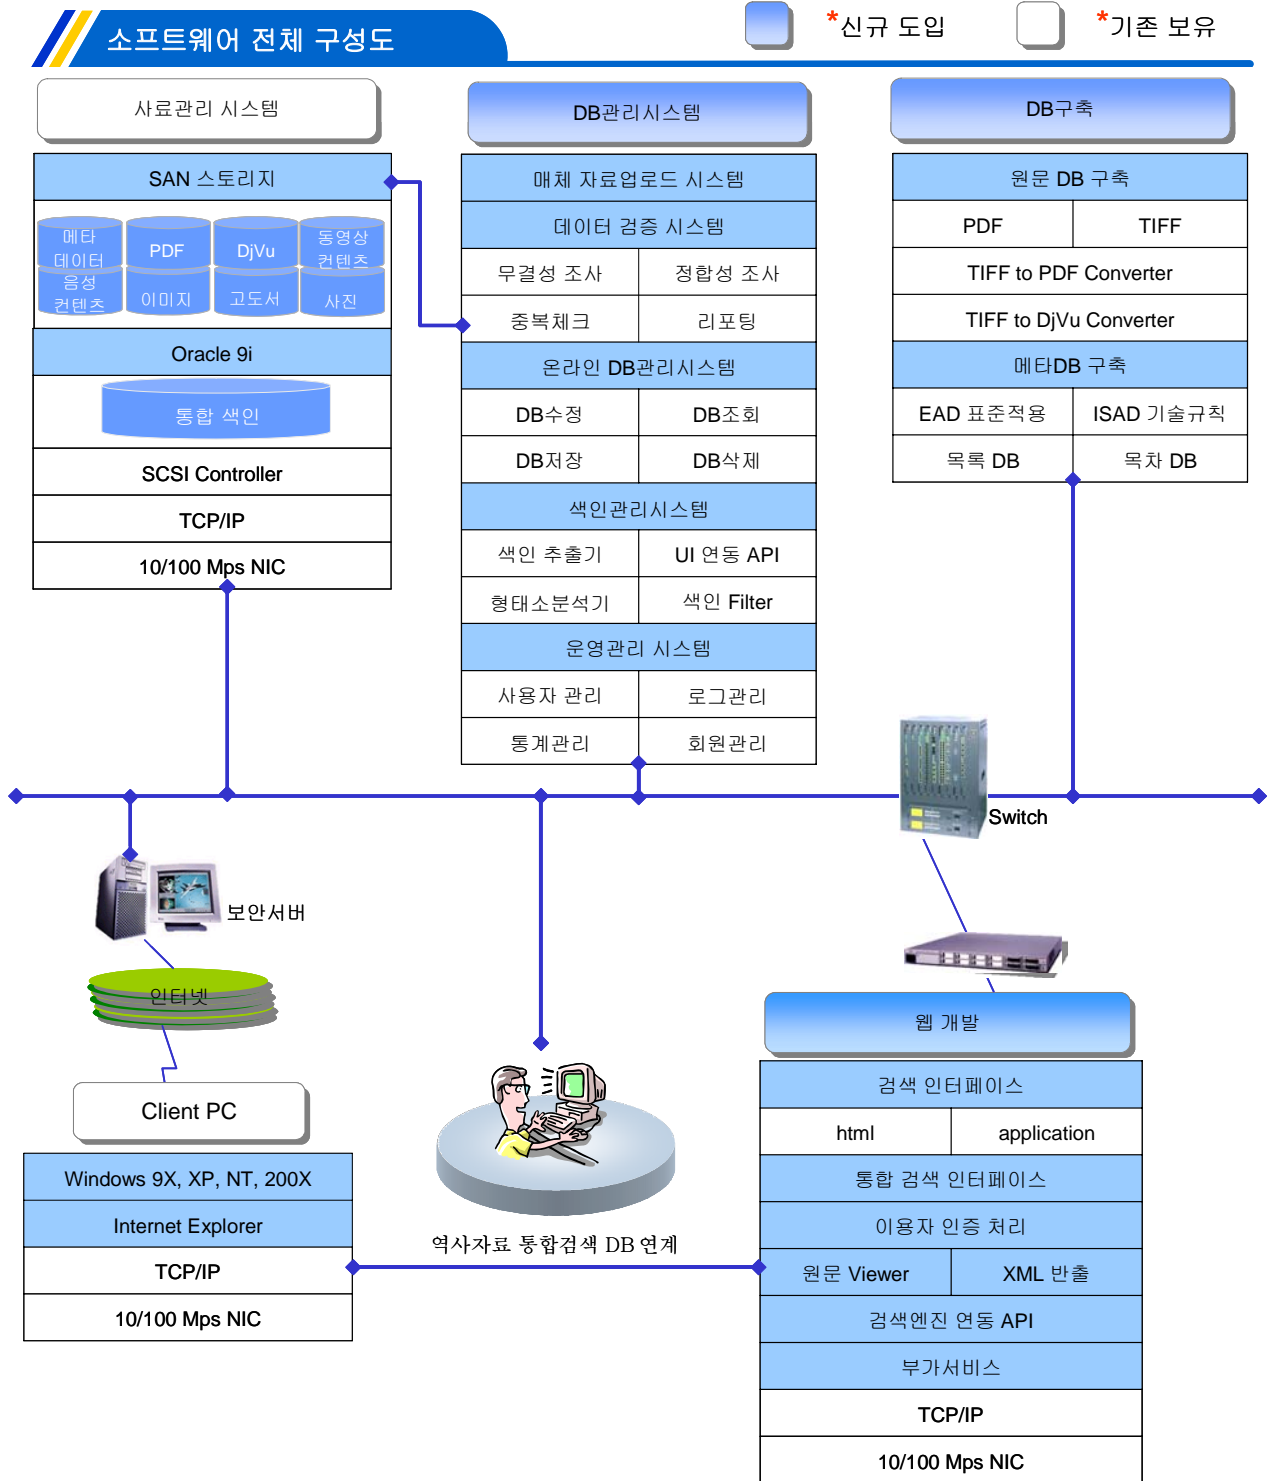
소프트웨어 전체 구성도

*신규 도입

*기존 보유

사료관리 시스템

SAN 스토리지

메타 데이터

PDF

DjVu

동영상 컨텐츠

음성 컨텐츠

이미지

고도서

사진

Oracle 9i

통합 색인

SCSI Controller

TCP/IP

10/100 Mps NIC

DB관리시스템

매체 자료업로드 시스템

데이터 검증 시스템

| 무결성 조사 | 정합성 조사 |
|---|---|
| 중복체크 | 리포팅 |

온라인 DB관리시스템

| DB수정 | DB조회 |
|---|---|
| DB저장 | DB삭제 |

색인관리시스템

| 색인 추출기 | UI 연동 API |
|---|---|
| 형태소분석기 | 색인 Filter |

운영관리 시스템

| 사용자 관리 | 로그관리 |
|---|---|
| 통계관리 | 회원관리 |

DB구축

원문 DB 구축

| PDF | TIFF |
|---|---|

TIFF to PDF Converter

TIFF to DjVu Converter

메타DB 구축

| EAD 표준적용 | ISAD 기술규칙 |
|---|---|
| 목록 DB | 목차 DB |

Switch

보안서버

인터넷

Client PC

Windows 9X, XP, NT, 200X

Internet Explorer

TCP/IP

10/100 Mps NIC

역사자료 통합검색 DB 연계

웹 개발

검색 인터페이스

| html | application |
|---|---|

통합 검색 인터페이스

이용자 인증 처리

| 원문 Viewer | XML 반출 |
|---|---|

검색엔진 연동 API

부가서비스

TCP/IP

10/100 Mps NIC